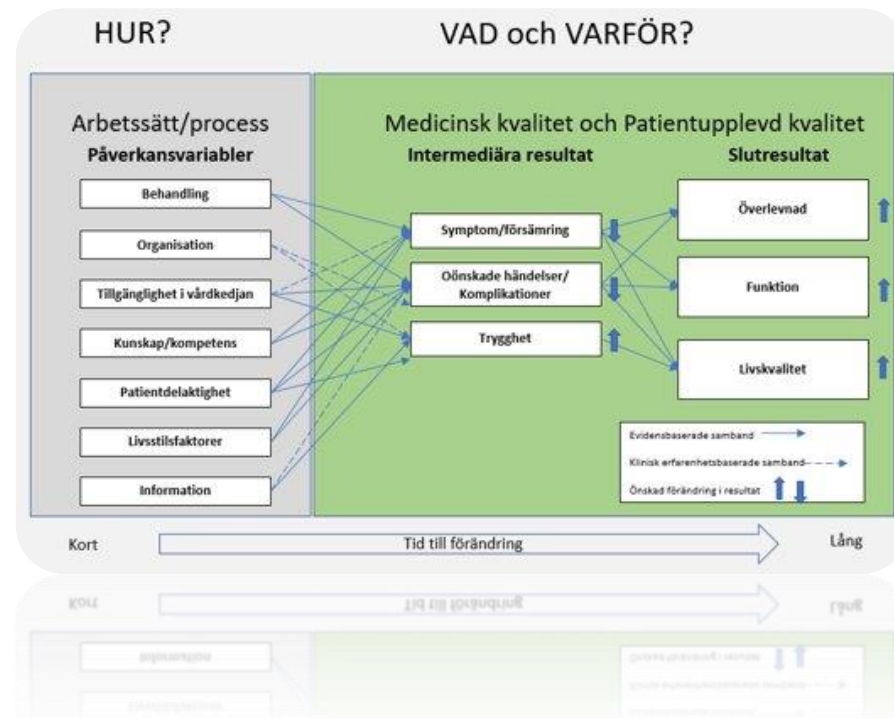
HUR?

VAD och VARFÖR?

Arbetssätt/process
Påverkansvariabler

Behandling

Organisation

Tillgänglighet i vårdkedjan

Kunskap/kompetens

Patientdelaktighet

Livsstilsfaktorer

Information

Medicinsk kvalitet och Patientupplevd kvalitet
Intermediära resultat

Slutresultat

Symptom/försämring

Oönskade händelser/ Komplikationer

Trygghet

Överlevnad

Funktion

Livskvalitet

Evidensbaserade samband

Klinisk erfarenhetsbaserade samband

Önskad förändring i resultat

Kort

Tid till förändring

Lång